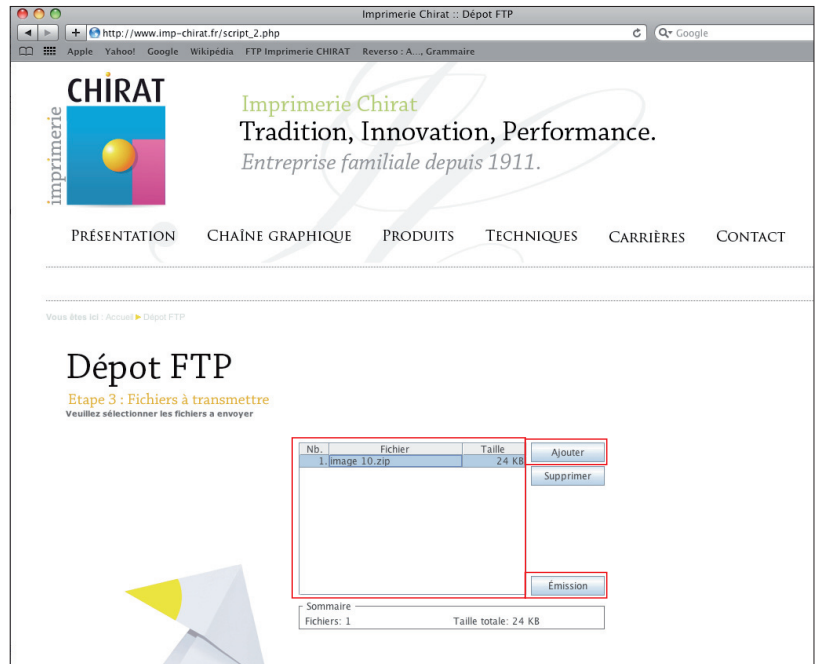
Imprimerie Chirat :: Dépot FTP

http://www.imp-chirat.fr/script_2.php

Google

Apple Yahoo! Google Wikipédia FTP Imprimerie CHIRAT Reverso : A..., Grammaire

CHIRAT

imprimerie

Imprimerie Chirat

Tradition, Innovation, Performance.

Entreprise familiale depuis 1911.

PRÉSENTATION CHAÎNE GRAPHIQUE PRODUITS TECHNIQUES CARRIÈRES CONTACT

Vous êtes ici : Accueil ▶ Dépot FTP

Dépot FTP

Etape 3 : Fichiers à transmettre

Veuillez sélectionner les fichiers a envoyer

| Nb. | Fichier | Taille |
|---|---|---|
| 1. | image 10.zip | 24 KB |

Ajouter

Supprimer

Émission

Sommaire

Fichiers: 1 Taille totale: 24 KB